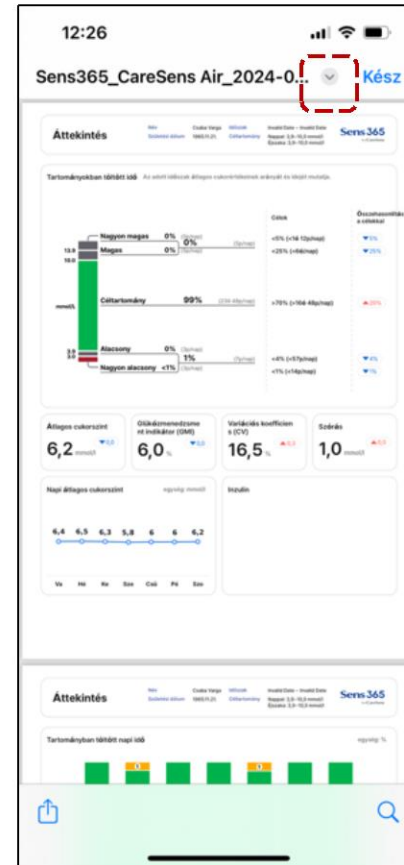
12:26

Sens365_CareSens Air_2024-0... Kész

Áttekintés

Név Csaba Varga Időszak Invalid Date – Invalid Date
Születési dátum 1992.11.21. Céltartomány Nappal: 3,9–10,0 mmol/l Éjszaka: 3,9–10,0 mmol/l

Sens365

Tartományokban töltött idő

13.9
10.0
mmol/l
3.9
3.0

Nagyon magas 0%
Magas 0% 0%
Céltartomány 99%
Alacsony 0%
1%
Nagyon alacsony <1%

Célok
<5% (<1ó 12p/nap)
<25% (<6ó/nap)
>70% (>16ó 48p/nap)
<4% (<57p/nap)
<1% (<14p/nap)

Összehasonlítás a célokkal

Átlagos cukorszint
6,2 mmol/l

Glükózmenedzsment indikátor (GMI)
6,0 %

Variációs koefficiens (CV)
16,5 %

Szórás
1,0 mmol/l

Napi átlagos cukorszint
6,4 6,5 6,3 5,8 6 6 6,2
Va Hé Ke Sze Csü Pé Szo

Inzulin

Áttekintés

Sens365

Tartományban töltött napi idő